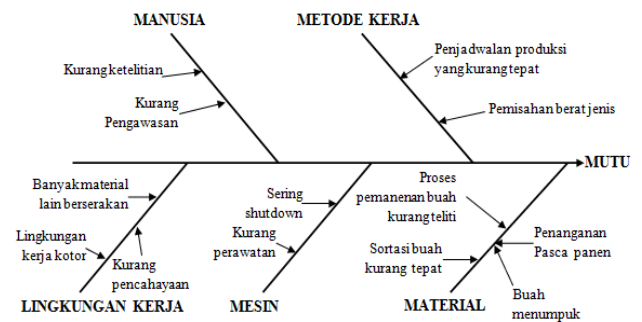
MANUSIA

METODE KERJA

Kurang ketelitian

Kurang Pengawasan

Penjadwalan produksi yang kurang tepat

Pemisahan berat jenis

MUTU

Banyak material lain berserakan

Lingkungan kerja kotor

Kurang pencahayaan

Sering shutdown

Kurang perawatan

Proses pemanenan buah kurang teliti

Sortasi buah kurang tepat

Penanganan Pasca panen

Buah menumpuk

LINGKUNGAN KERJA

MESIN

MATERIAL